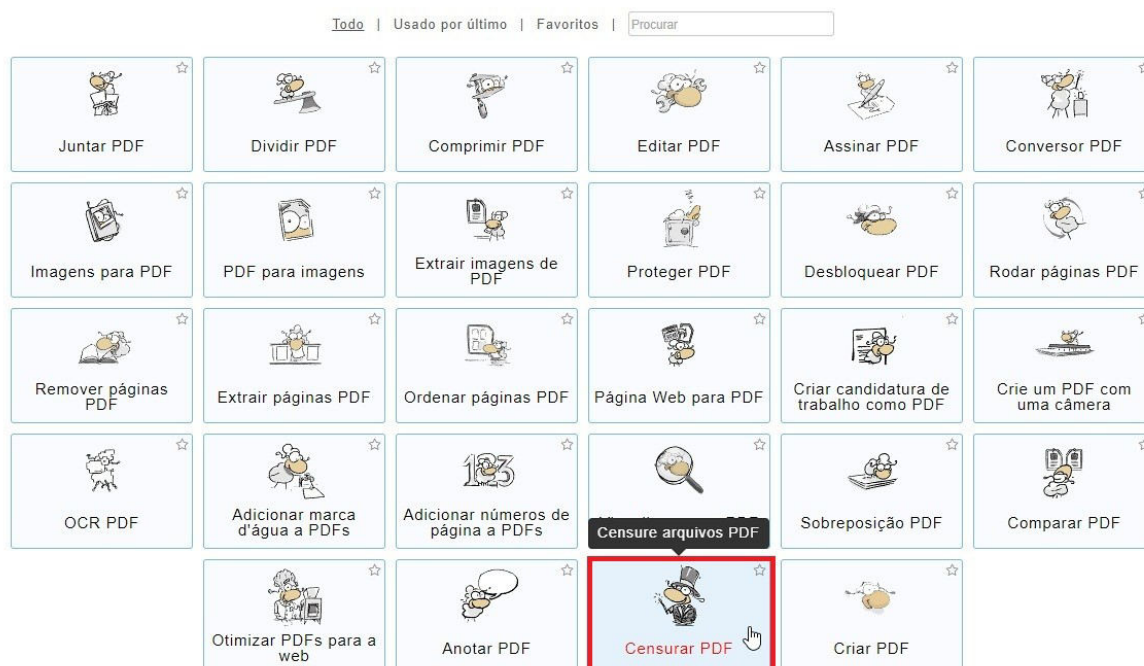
Todo | Usado por último | Favoritos | Procurar

Juntar PDF
Dividir PDF
Comprimir PDF
Editar PDF
Assinar PDF
Conversor PDF

Imagens para PDF
PDF para imagens
Extrair imagens de PDF
Proteger PDF
Desbloquear PDF
Rodar páginas PDF

Remover páginas PDF
Extrair páginas PDF
Ordenar páginas PDF
Página Web para PDF
Criar candidatura de trabalho como PDF
Crie um PDF com uma câmera

OCR PDF
Adicionar marca d'água a PDFs
Adicionar números de página a PDFs
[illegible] PDF
Censure arquivos PDF
Sobreposição PDF
Comparar PDF

Otimizar PDFs para a web
Anotar PDF
Censurar PDF
Criar PDF